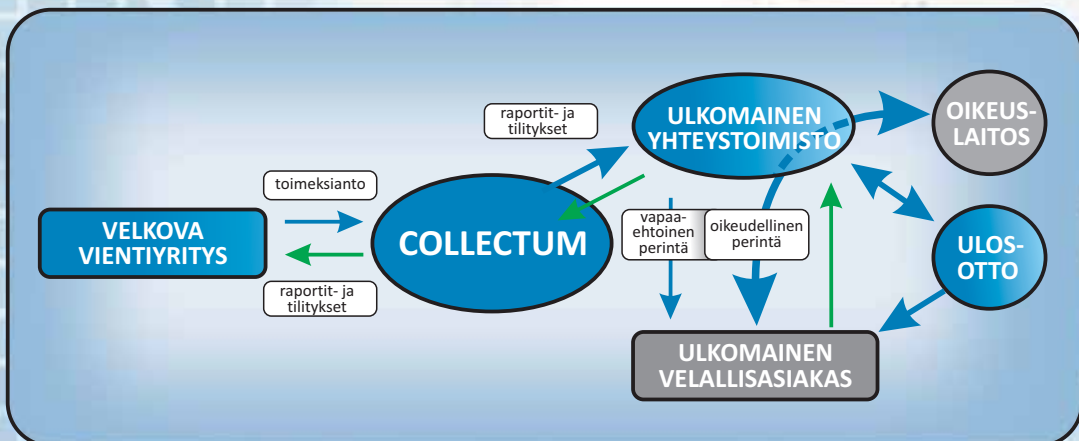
raportit- ja tilitykset

ULKOMAINEN YHTEYSTOIMISTO

OIKEUS-LAITOS

toimeksianto

VELKOVA VIENTIYRITYS

COLLECTUM

vapaaehtoinen perintä

oikeudellinen perintä

ULOS-OTTO

raportit- ja tilitykset

ULKOMAINEN VELALLISASIAKAS